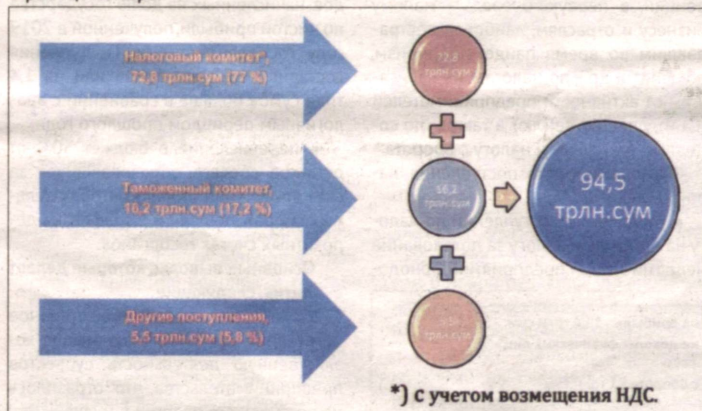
Налоговый комитет*, 72,8 трлн сум (77 %)

72,8 трлн сум

Таможенный комитет, 16,2 трлн сум (17,2 %)

16,2 трлн сум

94,5 трлн.сум

Другие поступления, 5,5 трлн сум (5,8 %)

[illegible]

*) с учетом возмещения НДС.